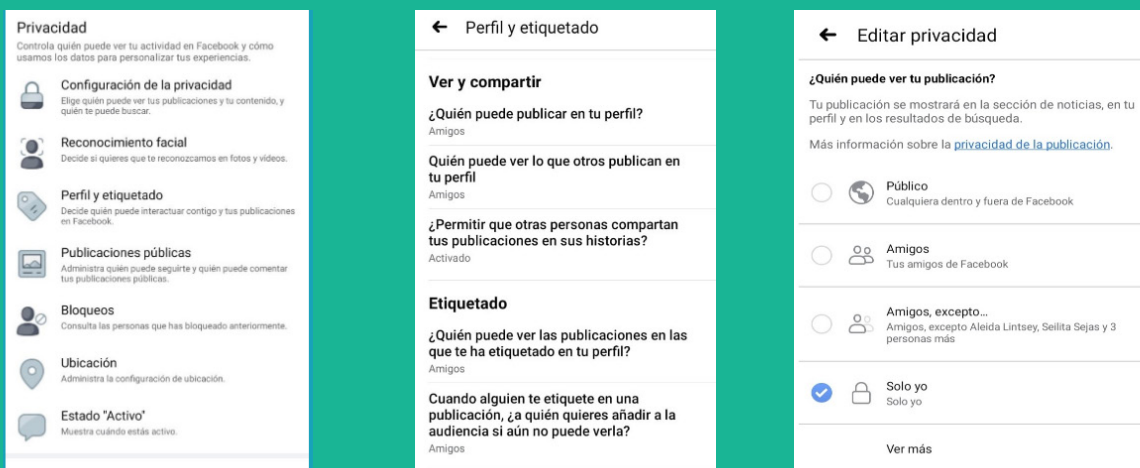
Privacidad
Controla quién puede ver tu actividad en Facebook y cómo usamos los datos para personalizar tus experiencias.

Configuración de la privacidad
Elige quién puede ver tus publicaciones y tu contenido, y quién te puede buscar.

Reconocimiento facial
Decide si quieres que te reconozcamos en fotos y videos.

Perfil y etiquetado
Decide quién puede interactuar contigo y tus publicaciones en Facebook.

Publicaciones públicas
Administra quién puede seguirte y quién puede comentar tus publicaciones públicas.

Bloqueos
Consulta las personas que has bloqueado anteriormente.

Ubicación
Administra la configuración de ubicación.

Estado "Activo"
Muestra cuándo estás activo.

← Perfil y etiquetado

Ver y compartir

¿Quién puede publicar en tu perfil?
Amigos

Quién puede ver lo que otros publican en tu perfil
Amigos

¿Permitir que otras personas compartan tus publicaciones en sus historias?
Activado

Etiquetado

¿Quién puede ver las publicaciones en las que te ha etiquetado en tu perfil?
Amigos

Cuando alguien te etiquete en una publicación, ¿a quién quieres añadir a la audiencia si aún no puede verla?
Amigos

← Editar privacidad

¿Quién puede ver tu publicación?

Tu publicación se mostrará en la sección de noticias, en tu perfil y en los resultados de búsqueda.

Más información sobre la privacidad de la publicación.

Público
Cualquiera dentro y fuera de Facebook

Amigos
Tus amigos de Facebook

Amigos, excepto...
Amigos, excepto Aleida Lintsey, Seilita Sejas y 3 personas más

Solo yo
Solo yo

Ver más